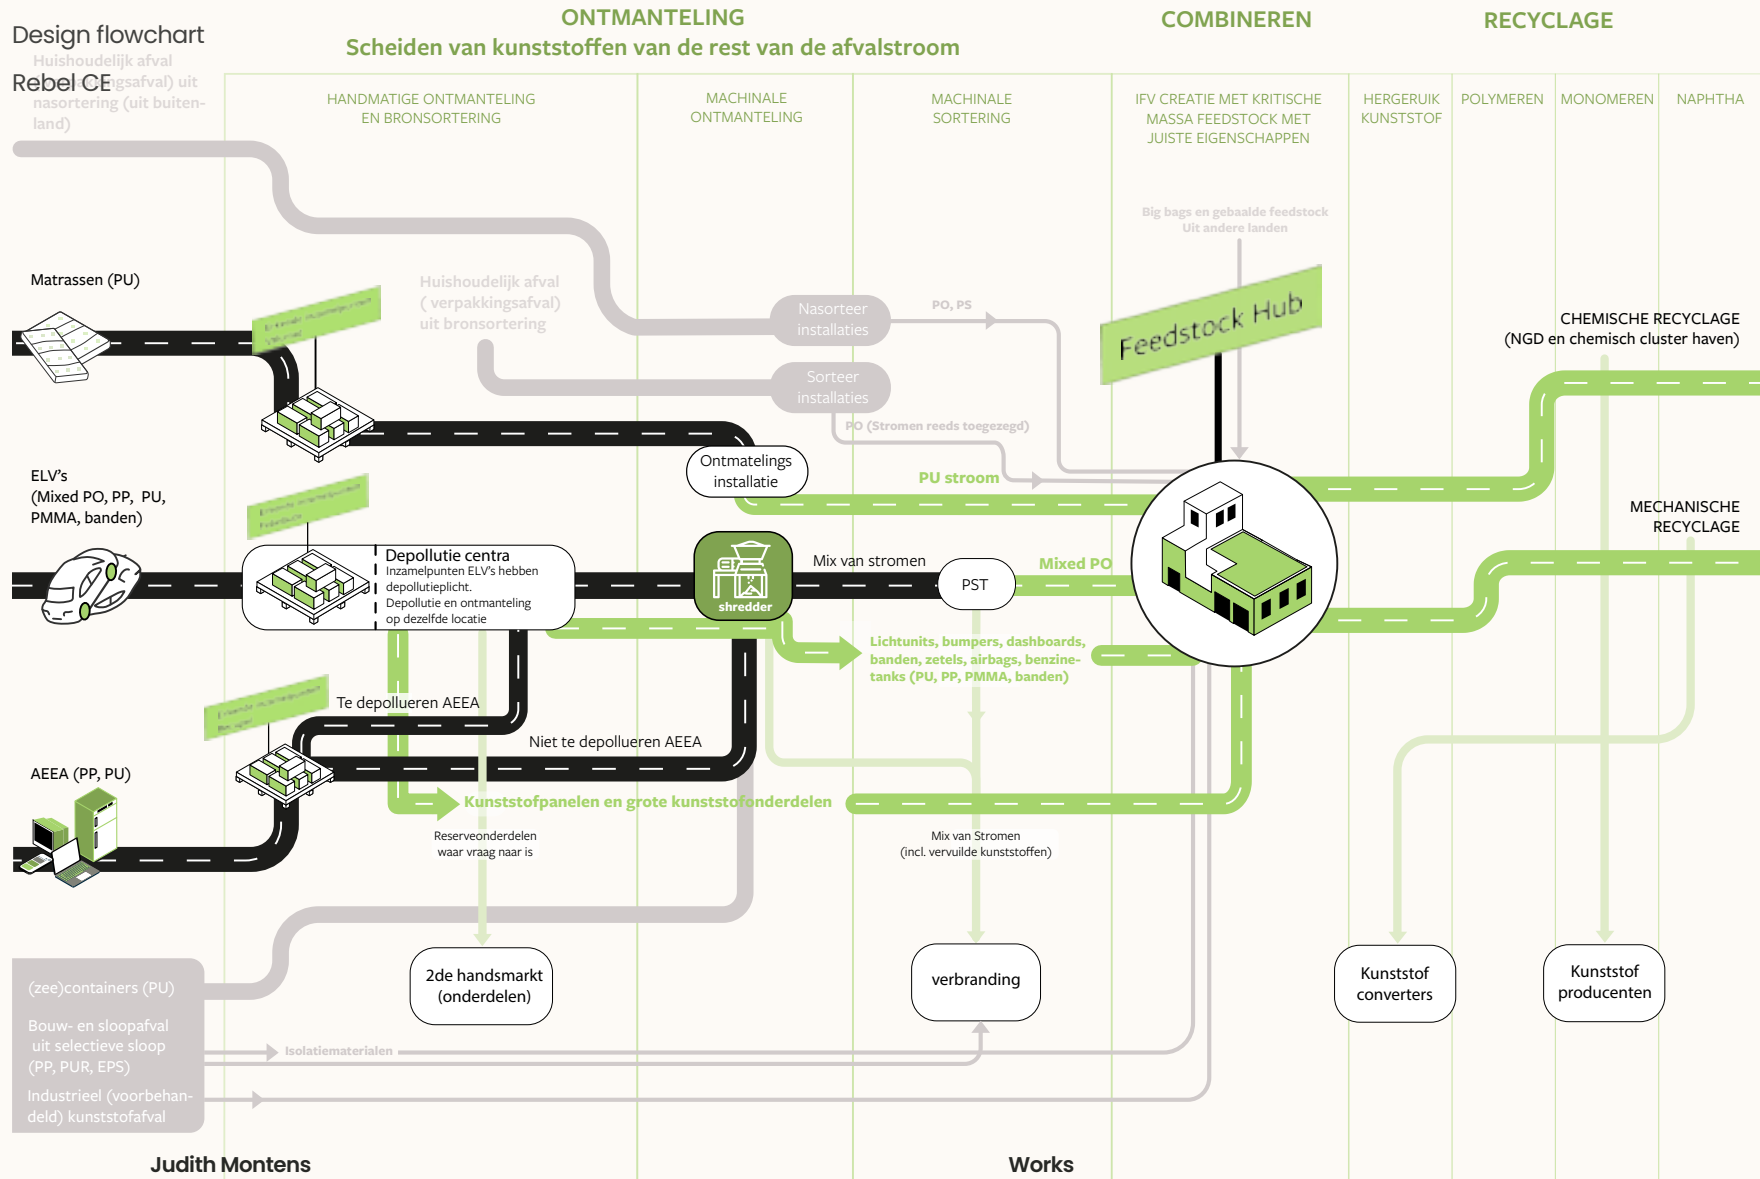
Design flowchart
Rebel CE

Huishoudelijk afval (verpakkingsafval) uit nasortering (uit buitenland)

ONTMANTELING
Scheiden van kunststoffen van de rest van de afvalstroom

COMBINEREN

RECYCLAGE

HANDMATIGE ONTMANTELING EN BRONSORTERING

MACHINALE ONTMANTELING

MACHINALE SORTERING

IFV CREATIE MET KRITISCHE MASSA FEEDSTOCK MET JUISTE EIGENSCHAPPEN

HERGEBRUIK KUNSTSTOF

POLYMEREN

MONOMEREN

NAPHTHA

Big bags en gebaalde feedstock
Uit andere landen

Matrassen (PU)

Huishoudelijk afval
( verpakkingsafval)
uit bronsortering

Nasorteer installaties

PO, PS

Feedstock Hub

CHEMISCHE RECYCLAGE
(NGD en chemisch cluster haven)

Sorteer installaties

PO (Stromen reeds toegezegd)

Ontmatelings installatie

PU stroom

ELV's
(Mixed PO, PP, PU, PMMA, banden)

MECHANISCHE RECYCLAGE

Depollutie centra
Inzamelpunten ELV's hebben depollutieplicht.
Depollutie en ontmanteling op dezelfde locatie

shredder

Mix van stromen

PST

Mixed PO

Lichtunits, bumpers, dashboards, banden, zetels, airbags, benzinetanks (PU, PP, PMMA, banden)

Te depollueren AEEA

Niet te depollueren AEEA

AEEA (PP, PU)

Kunststofpanelen en grote kunststofonderdelen

Reserveonderdelen
waar vraag naar is

Mix van Stromen
(incl. vervuilde kunststoffen)

(zee)containers (PU)

Bouw- en sloopafval uit selectieve sloop (PP, PUR, EPS)

Isolatiematerialen

Industrieel (voorbehandeld) kunststofafval

2de handsmarkt (onderdelen)

verbranding

Kunststof converters

Kunststof producenten

Judith Montens

Works